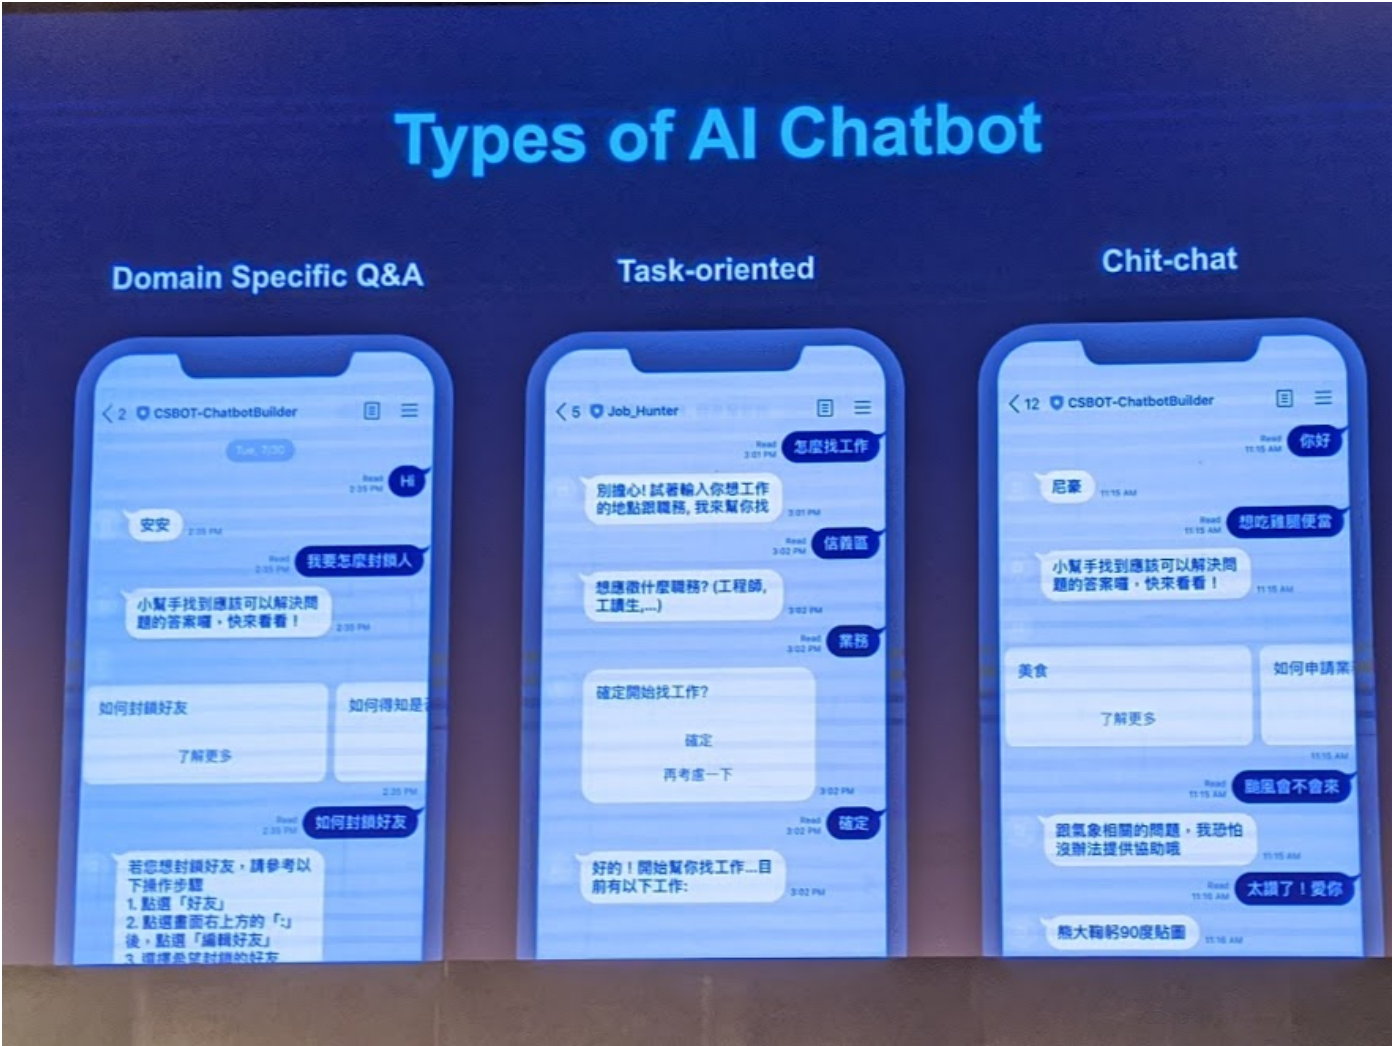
Types of AI Chatbot

Domain Specific Q&A

2 CSBOT-ChatbotBuilder

Tue, 7/30

Read 2:35 PM Hi

安安 2:35 PM

Read 2:35 PM 我要怎麼封鎖人

小幫手找到應該可以解決問題的答案囉，快來看看！ 2:35 PM

如何封鎖好友

了解更多

如何得知是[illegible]

2:35 PM

Read 2:35 PM 如何封鎖好友

若您想封鎖好友，請參考以下操作步驟
1. 點選「好友」
2. 點選畫面右上方的「:」後，點選「編輯好友」
3. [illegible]

Task-oriented

5 Job_Hunter

Read 3:01 PM 怎麼找工作

別擔心! 試著輸入你想工作的地點跟職務, 我來幫你找 3:01 PM

Read 3:02 PM 信義區

想應徵什麼職務? (工程師, 工讀生,...) 3:02 PM

Read 3:02 PM 業務

確定開始找工作?

確定

再考慮一下

3:02 PM

Read 3:02 PM 確定

好的！開始幫你找工作...目前有以下工作: 3:02 PM

Chit-chat

12 CSBOT-ChatbotBuilder

Read 11:15 AM 你好

尼豪 11:15 AM

Read 11:15 AM 想吃雞腿便當

小幫手找到應該可以解決問題的答案囉，快來看看！ 11:15 AM

美食

了解更多

如何申請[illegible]

11:15 AM

Read 11:15 AM 颱風會不會來

跟氣象相關的問題，我恐怕沒辦法提供協助哦 11:15 AM

Read 11:16 AM 太讚了！愛你

熊大鞠躬90度貼圖 11:16 AM